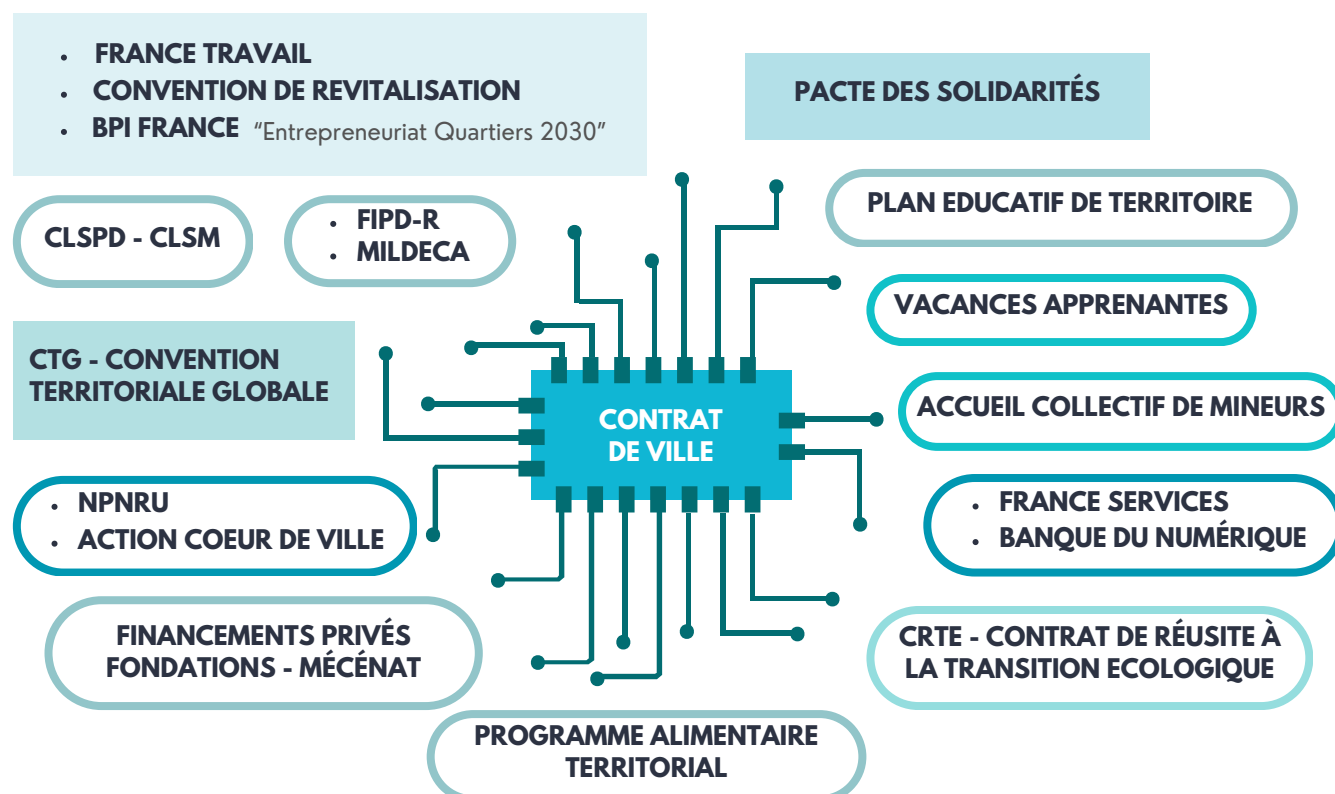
- FRANCE TRAVAIL
- CONVENTION DE REVITALISATION
- BPI FRANCE "Entrepreneuriat Quartiers 2030"

PACTE DES SOLIDARITÉS

CLSPD - CLSM

- FIPD-R
- MILDECA

PLAN EDUCATIF DE TERRITOIRE

VACANCES APPRENANTES

CTG - CONVENTION TERRITORIALE GLOBALE

CONTRAT DE VILLE

ACCUEIL COLLECTIF DE MINEURS

- NPNRU
- ACTION COEUR DE VILLE

- FRANCE SERVICES
- BANQUE DU NUMÉRIQUE

FINANCEMENTS PRIVÉS FONDATIONS - MÉCÉNAT

CRTE - CONTRAT DE RÉUSITE À LA TRANSITION ECOLOGIQUE

PROGRAMME ALIMENTAIRE TERRITORIAL